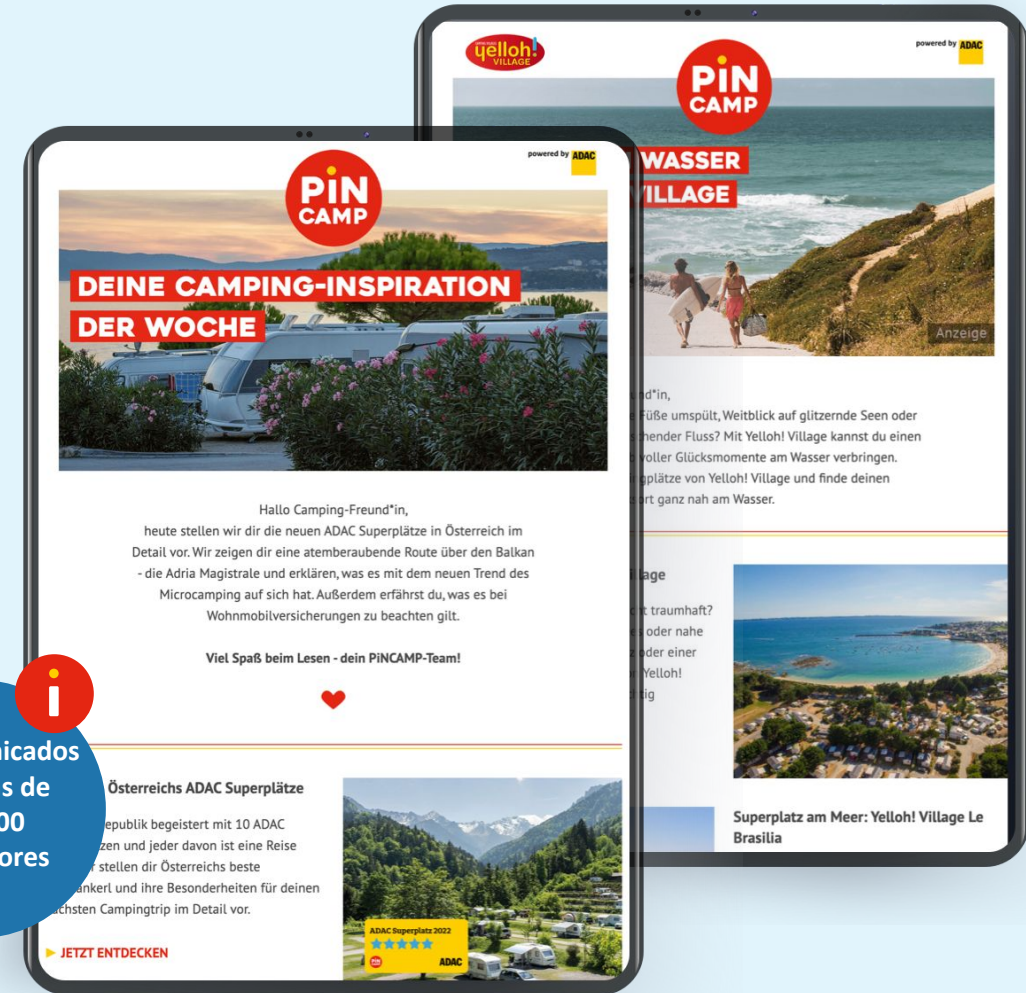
yelloh! VILLAGE

PiN CAMP

powered by ADAC

WASSER
VILLAGE

Anzeige

nd*in,
e Füße umspült, Weitblick auf glitzernde Seen oder
chender Fluss? Mit Yelloh! Village kannst du einen
voller Glücksmomente am Wasser verbringen.
gplätze von Yelloh! Village und finde deinen
rt ganz nah am Wasser.

llage

nt traumhaft?
s oder nahe
oder einer
Yelloh!
tig

Superplatz am Meer: Yelloh! Village Le Brasilia

powered by ADAC

PiN CAMP

DEINE CAMPING-INSPIRATION
DER WOCHE

Hallo Camping-Freund*in,
heute stellen wir dir die neuen ADAC Superplätze in Österreich im Detail vor. Wir zeigen dir eine atemberaubende Route über den Balkan - die Adria Magistrale und erklären, was es mit dem neuen Trend des Microcamping auf sich hat. Außerdem erfährst du, was es bei Wohnmobilversicherungen zu beachten gilt.

Viel Spaß beim Lesen - dein PiNCAMP-Team!

Österreichs ADAC Superplätze

epublik begeistert mit 10 ADAC
zen und jeder davon ist eine Reise
stellen dir Österreichs beste
ankerl und ihre Besonderheiten für deinen
chsten Campingtrip im Detail vor.

JETZT ENTDECKEN

ADAC Superplatz 2022

ADAC

nicados
s de
00
ores